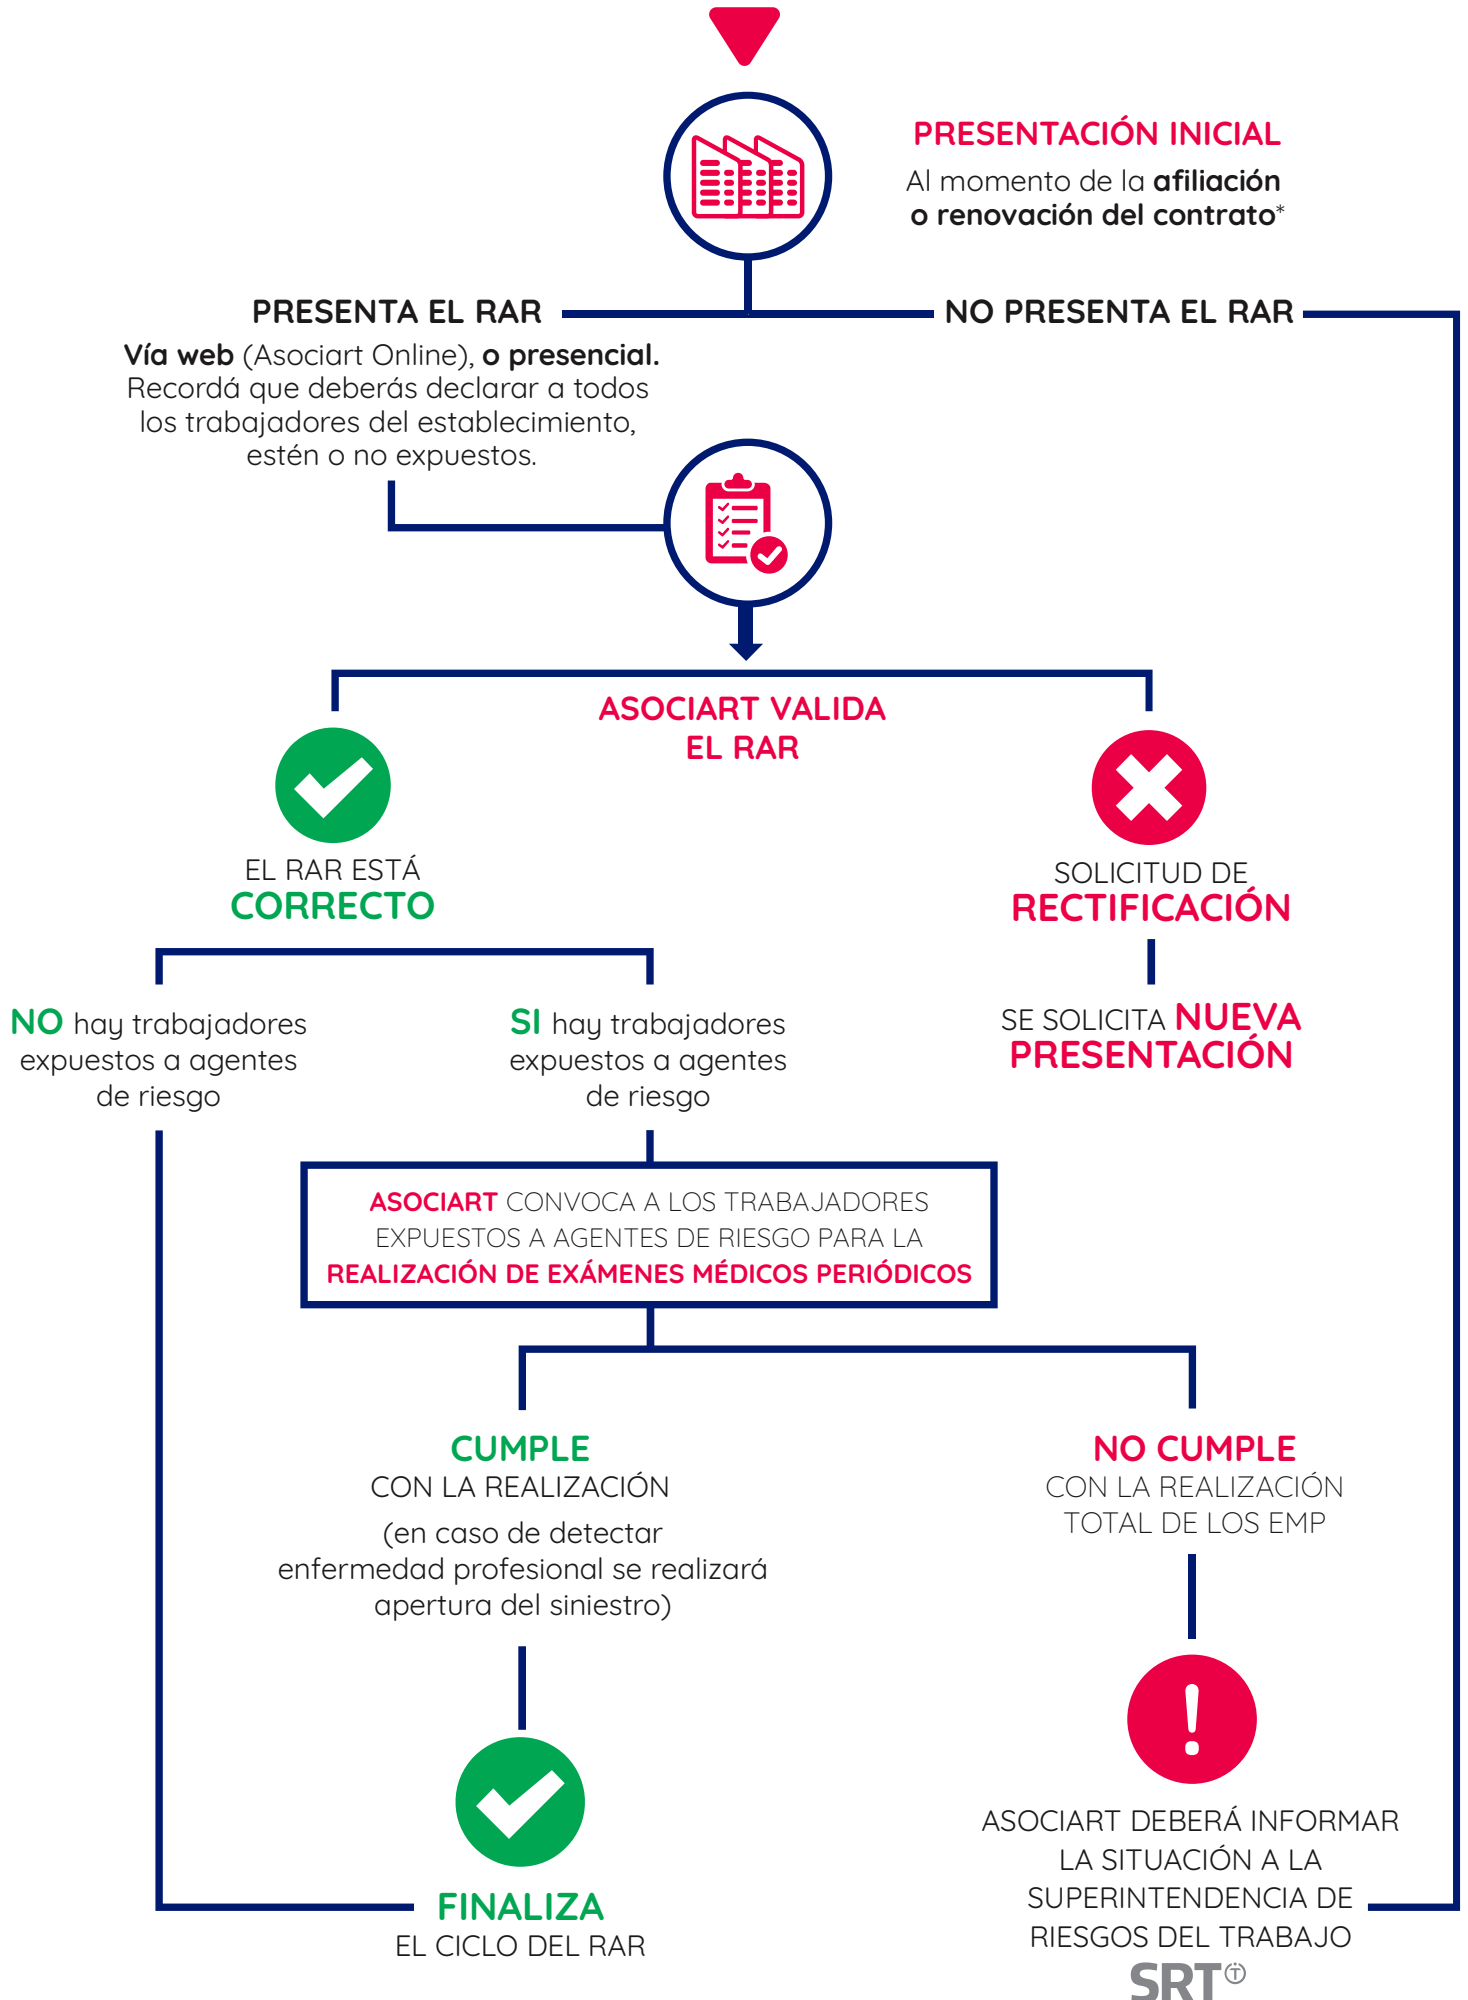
PRESENTACIÓN INICIAL
Al momento de la afiliación o renovación del contrato*

PRESENTA EL RAR

NO PRESENTA EL RAR

Vía web (Asociart Online), o presencial. Recordá que deberás declarar a todos los trabajadores del establecimiento, estén o no expuestos.

ASOCIART VALIDA EL RAR

EL RAR ESTÁ CORRECTO

SOLICITUD DE RECTIFICACIÓN

SE SOLICITA NUEVA PRESENTACIÓN

NO hay trabajadores expuestos a agentes de riesgo

SI hay trabajadores expuestos a agentes de riesgo

ASOCIART CONVOCA A LOS TRABAJADORES EXPUESTOS A AGENTES DE RIESGO PARA LA REALIZACIÓN DE EXÁMENES MÉDICOS PERIÓDICOS

CUMPLE
CON LA REALIZACIÓN
(en caso de detectar enfermedad profesional se realizará apertura del siniestro)

NO CUMPLE
CON LA REALIZACIÓN TOTAL DE LOS EMP

FINALIZA
EL CICLO DEL RAR

ASOCIART DEBERÁ INFORMAR LA SITUACIÓN A LA SUPERINTENDENCIA DE RIESGOS DEL TRABAJO

SRT